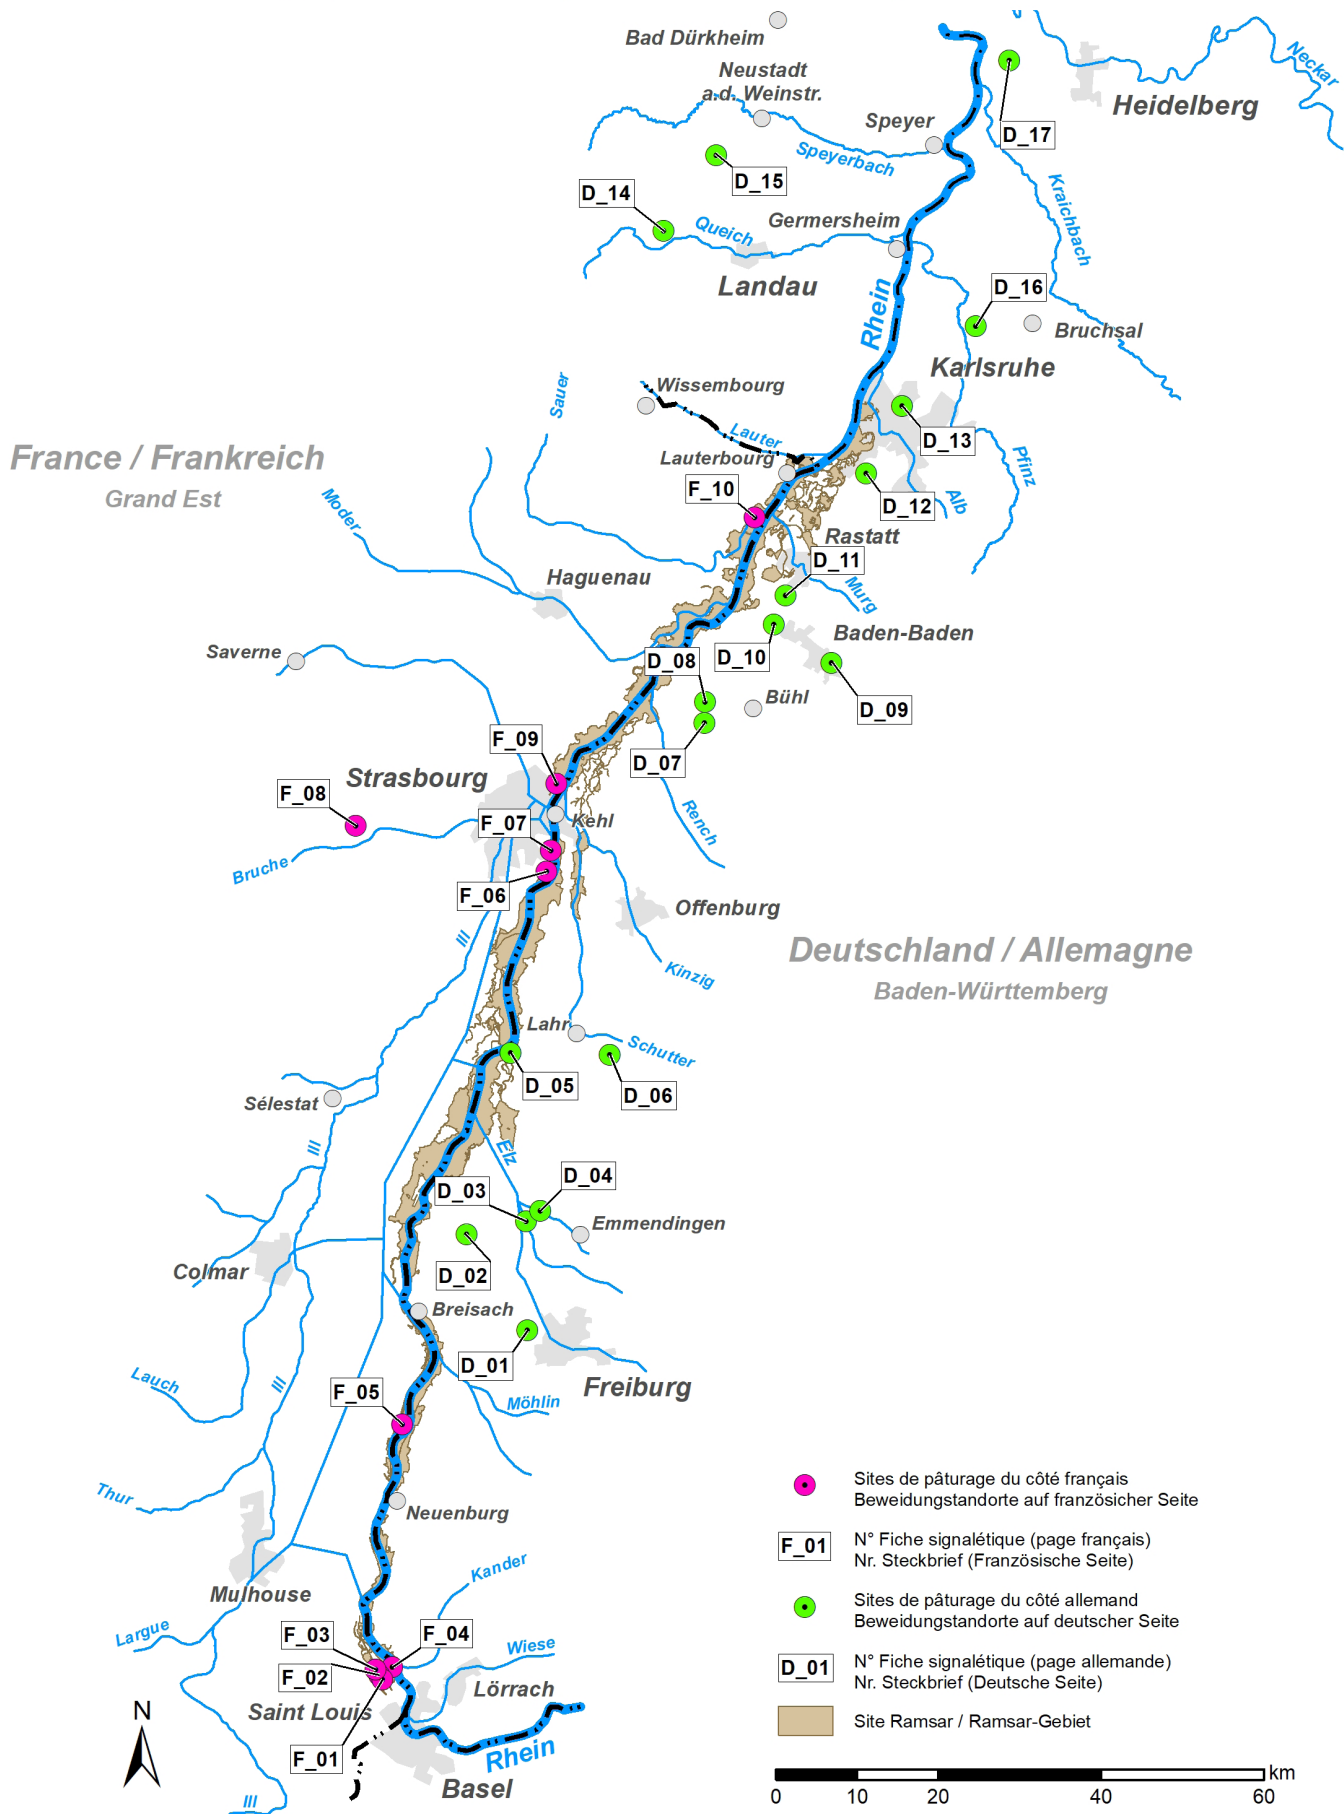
Bad Dürkheim
Neustadt a.d. Weinstr.
D_17
Heidelberg
Neckar
Speyer
Speyerbach
D_15
D_14
Queich
Germersheim
Landau
Kraichbach
D_16
Bruchsal
Rhein
Karlsruhe
Wissembourg
Sauer
Lauter
Lauterbourg
D_13
France / Frankreich
Grand Est
Moder
F_10
D_12
Alb
Pfinz
Rastatt
D_11
Murg
Haguenau
Baden-Baden
D_08
D_10
Saverne
Bühl
D_09
F_09
D_07
Strasbourg
F_08
Kehl
F_07
Rench
Bruche
F_06
Offenburg
Deutschland / Allemagne
Baden-Württemberg
Ill
Kinzig
Lahr
Schutter
D_05
D_06
Sélestat
Ill
Elz
D_04
D_03
Emmendingen
Colmar
D_02
Breisach
D_01
Freiburg
Lauch
Ill
F_05
Möhlin
Thur
Neuenburg
Kander
Mulhouse
F_03
F_04
Wiese
Largue
F_02
Lörrach
Saint Louis
N
F_01
Rhein
Basel
Ill

Sites de pâturage du côté français
Beweidungstandorte auf französicher Seite
F_01 N° Fiche signalétique (page français)
Nr. Steckbrief (Französische Seite)
Sites de pâturage du côté allemand
Beweidungstandorte auf deutscher Seite
D_01 N° Fiche signalétique (page allemande)
Nr. Steckbrief (Deutsche Seite)
Site Ramsar / Ramsar-Gebiet

0 10 20 40 60 km